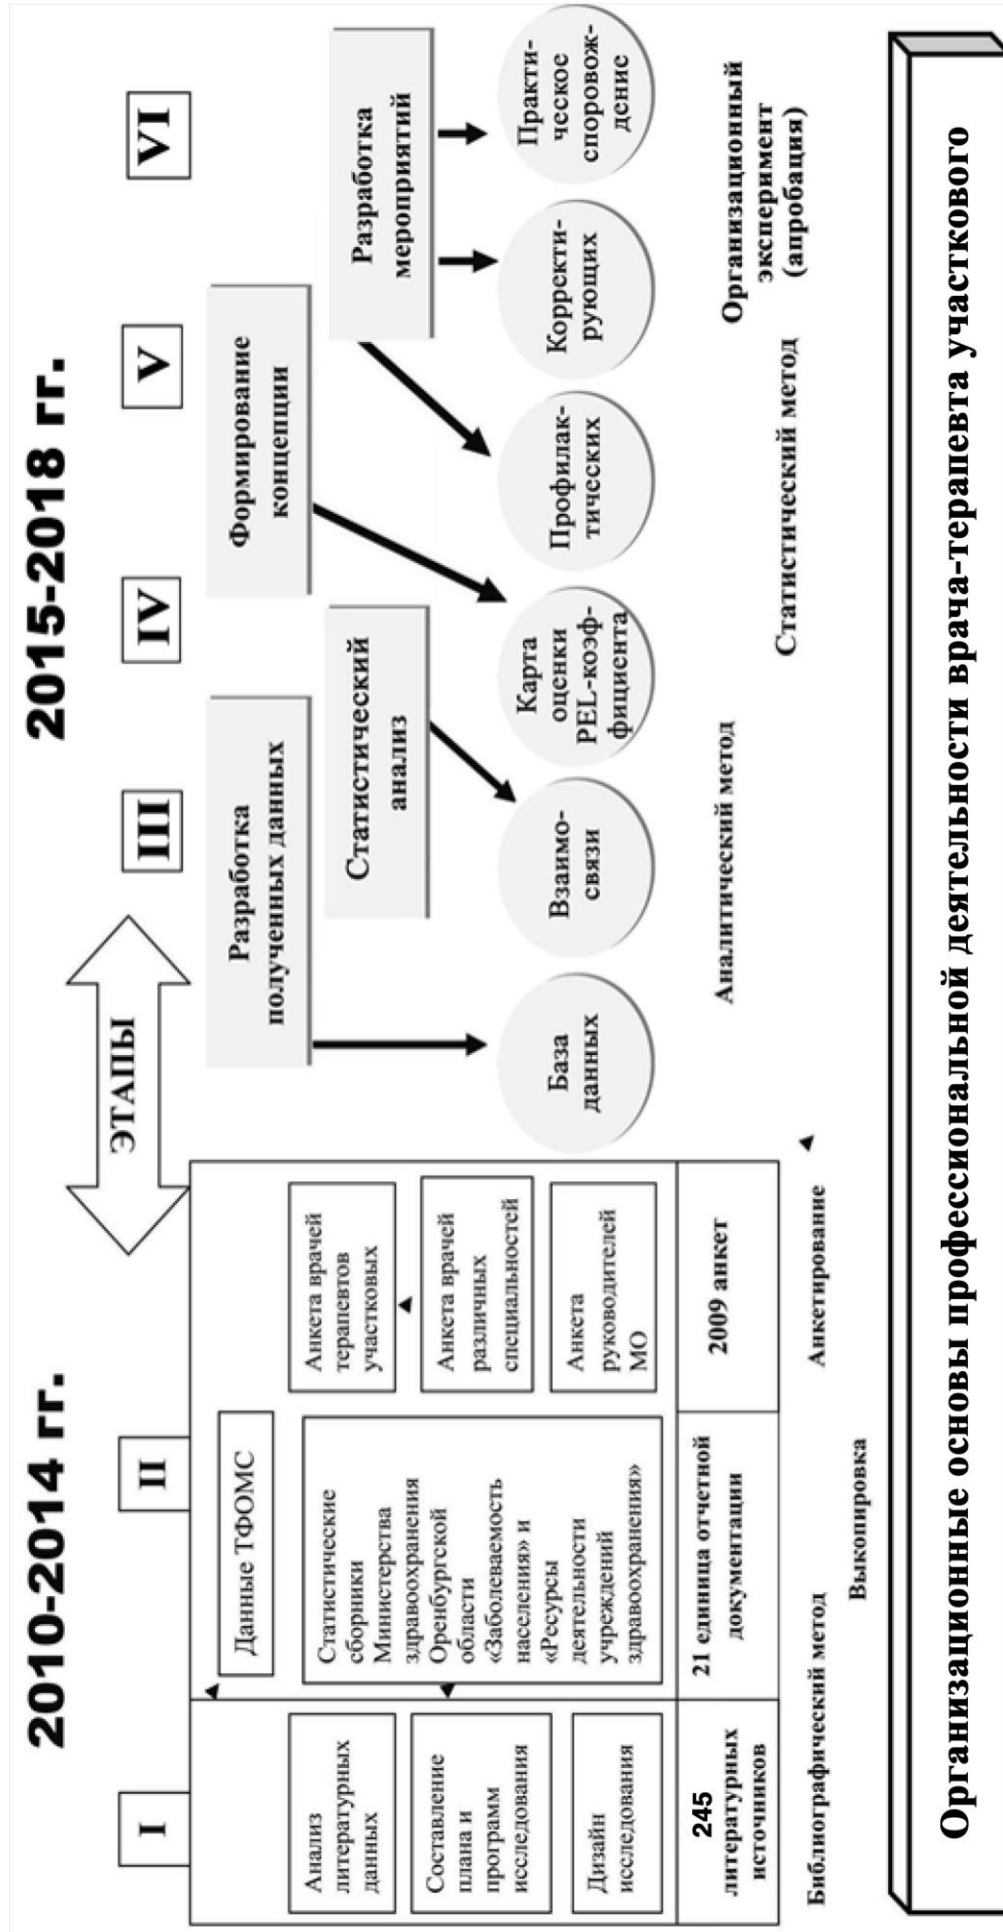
2010-2014 гг.

2015-2018 гг.

I

II

ЭТАПЫ

III

IV

V

VI

Анализ литературных данных

Составление плана и программ исследования

Дизайн исследования

245 литературных источников

Библиографический метод

Данные ТФОМС

Статистические сборники Министерства здравоохранения Оренбургской области «Заболеваемость населения» и «Ресурсы деятельности учреждений здравоохранения»

21 единица отчетной документации

Выкопировка

Анкета врачей терапевтов участковых

Анкета врачей различных специальностей

Анкета руководителей МО

2009 анкет

Анкетирование

Разработка полученных данных

База данных

Статистический анализ

Взаимосвязи

Аналитический метод

Формирование концепции

Карта оценки PEL-коэффициента

Профилактических

Статистический метод

Разработка мероприятий

Корректирующих

Практическое сопровождение

Организационный эксперимент (апробация)

Организационные основы профессиональной деятельности врача-терапевта участкового